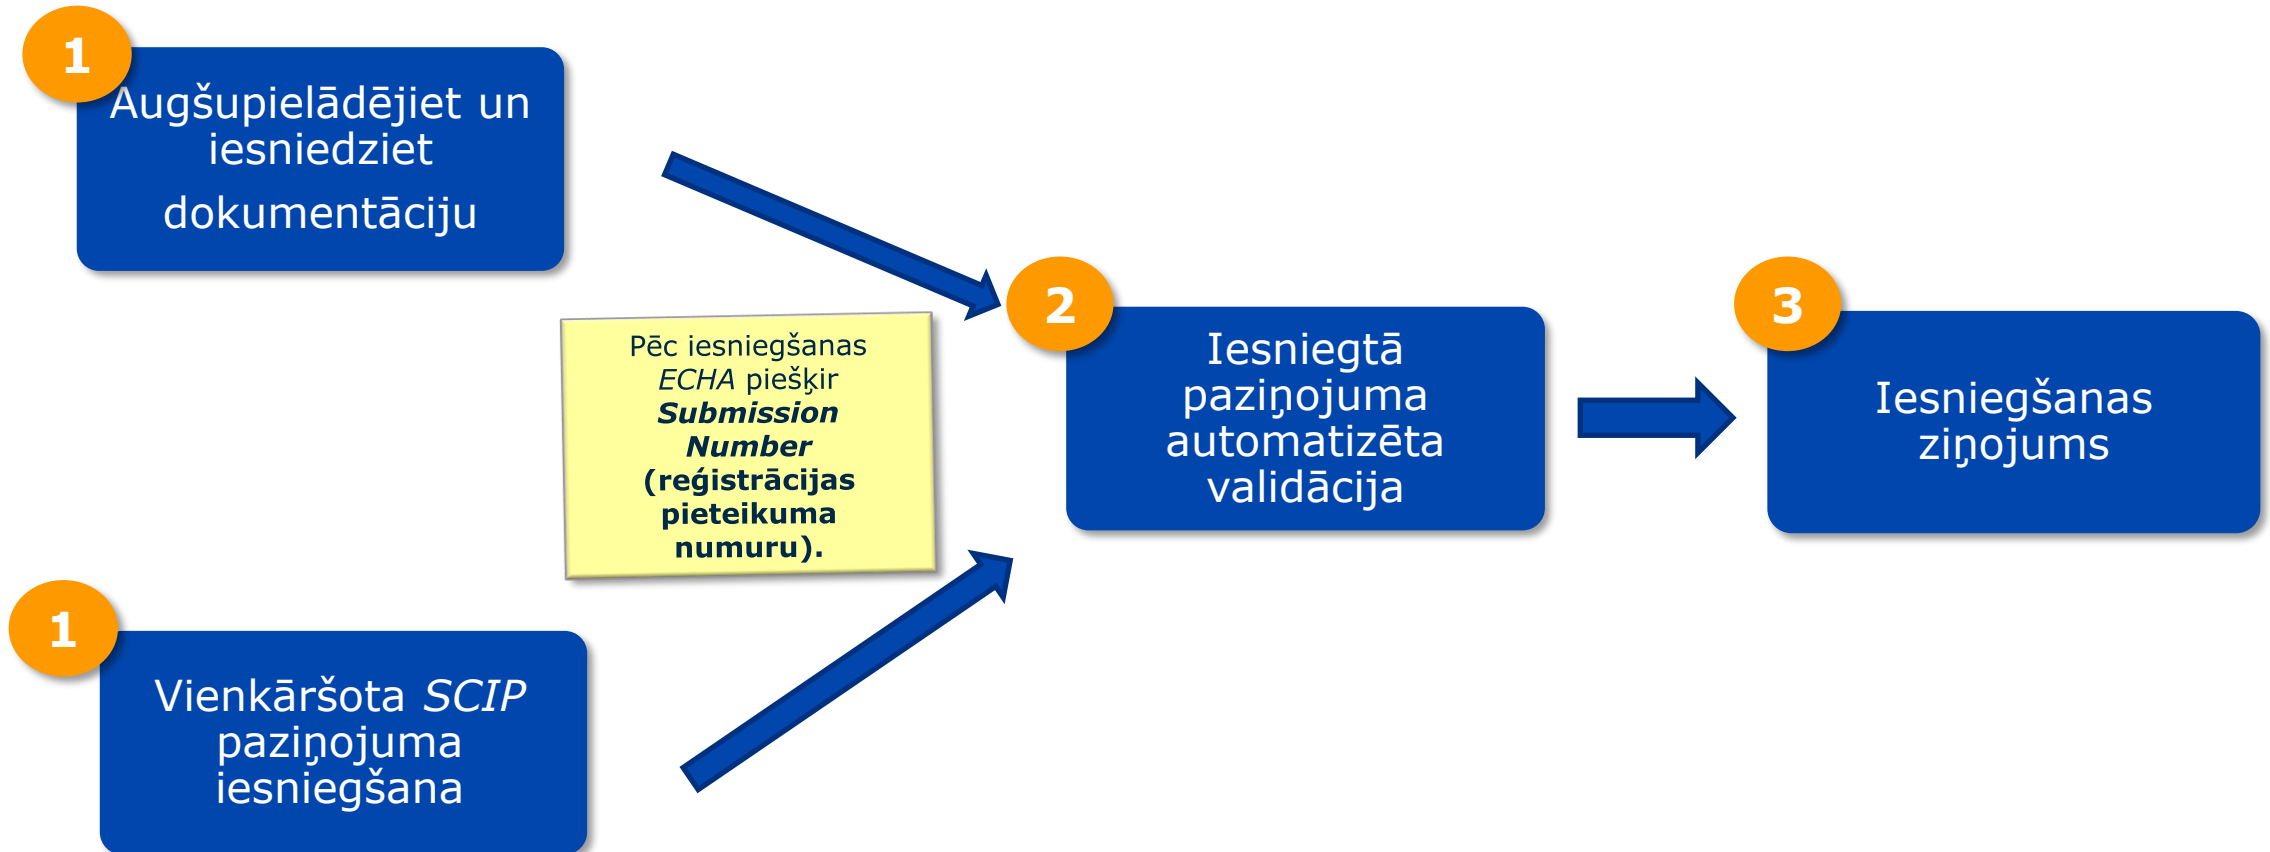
1

Augšupielādējiet un iesniedziet dokumentāciju

Pēc iesniegšanas *ECHA* piešķir ***Submission Number*** **(reģistrācijas pieteikuma numuru).**

1

Vienkāršota *SCIP* paziņojuma iesniegšana

2

Iesniegtā paziņojuma automatizēta validācija

3

Iesniegšanas ziņojums